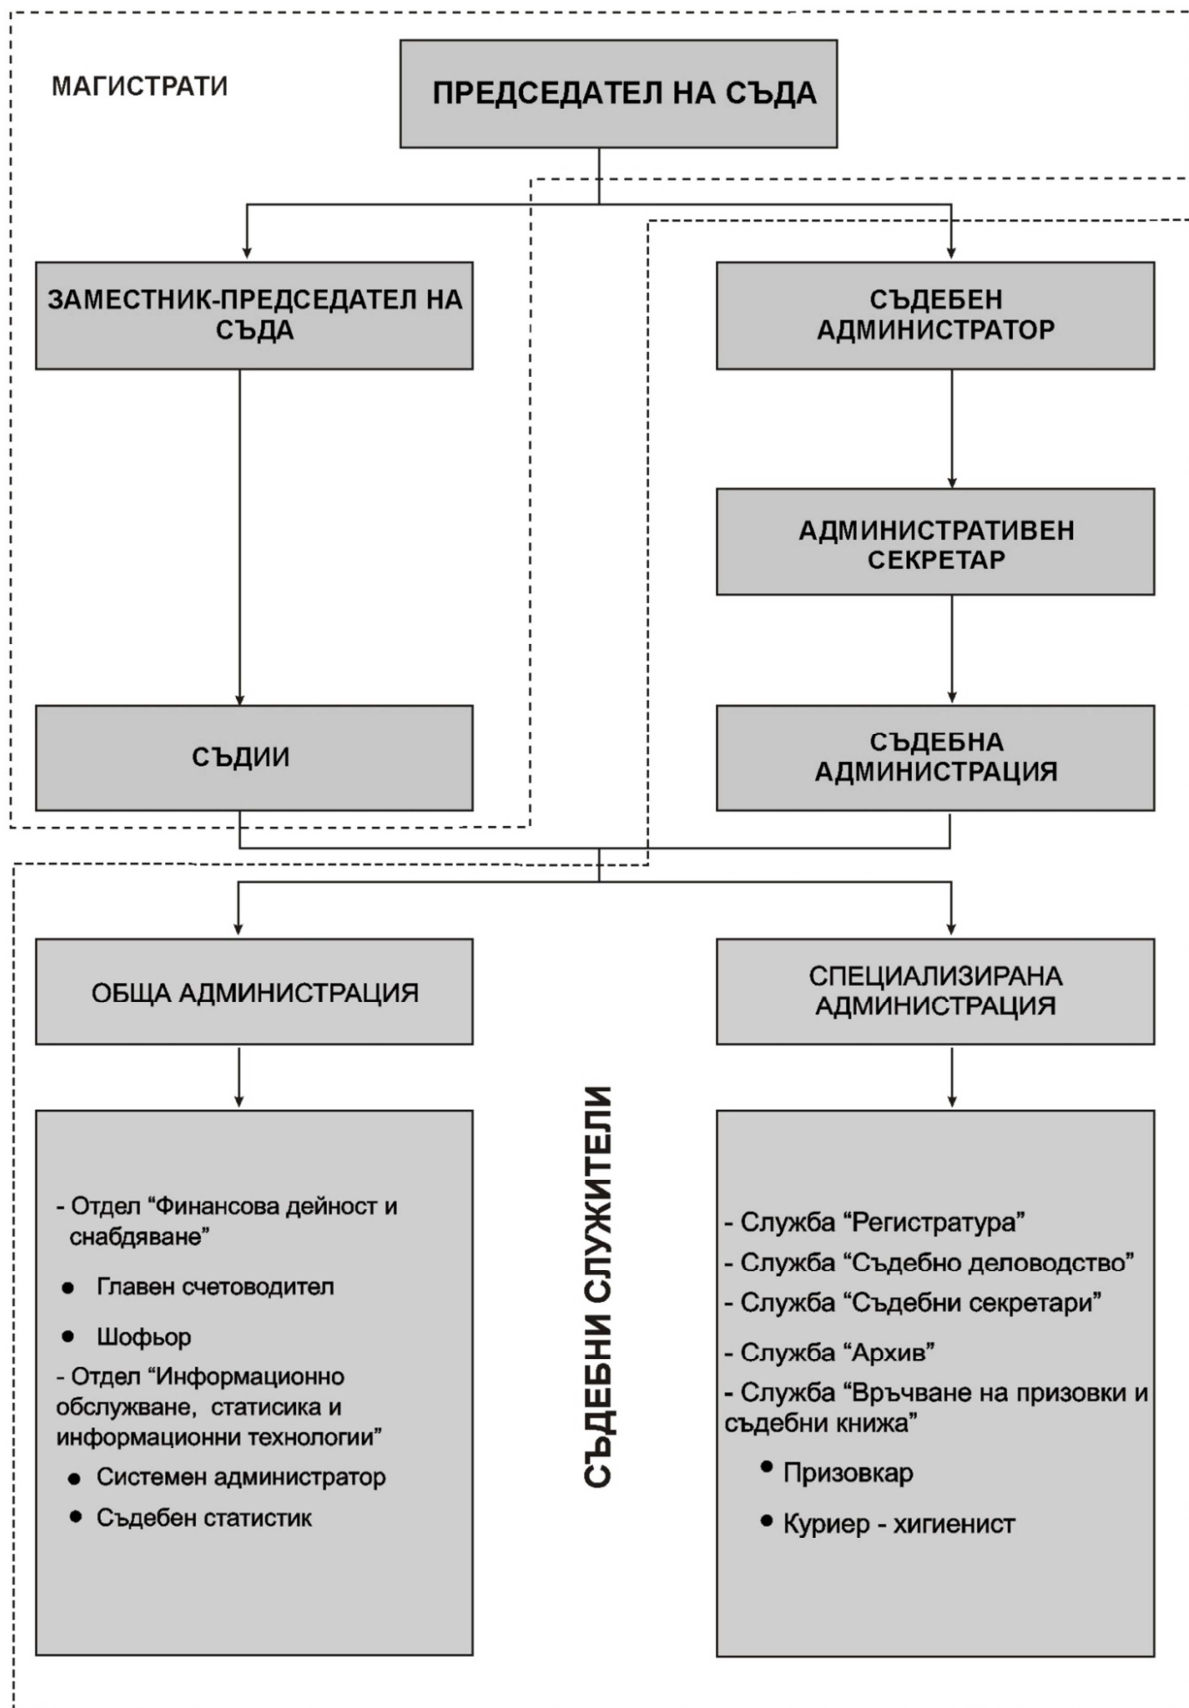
МАГИСТРАТИ

ПРЕДСЕДАТЕЛ НА СЪДА

ЗАМЕСТНИК-ПРЕДСЕДАТЕЛ НА СЪДА

СЪДЕБЕН АДМИНИСТРАТОР

АДМИНИСТРАТИВЕН СЕКРЕТАР

СЪДИИ

СЪДЕБНА АДМИНИСТРАЦИЯ

ОБЩА АДМИНИСТРАЦИЯ

СПЕЦИАЛИЗИРАНА АДМИНИСТРАЦИЯ

СЪДЕБНИ СЛУЖИТЕЛИ

- Отдел “Финансова дейност и снабдяване”
- Главен счетоводител
- Шофьор
- Отдел “Информационно обслужване, статисика и информационни технологии”
- Системен администратор
- Съдебен статистик

- Служба “Регистратура”
- Служба “Съдебно деловодство”
- Служба “Съдебни секретари”
- Служба “Архив”
- Служба “Връчване на призовки и съдебни книжа”
- Призовкар
- Куриер - хигиенист